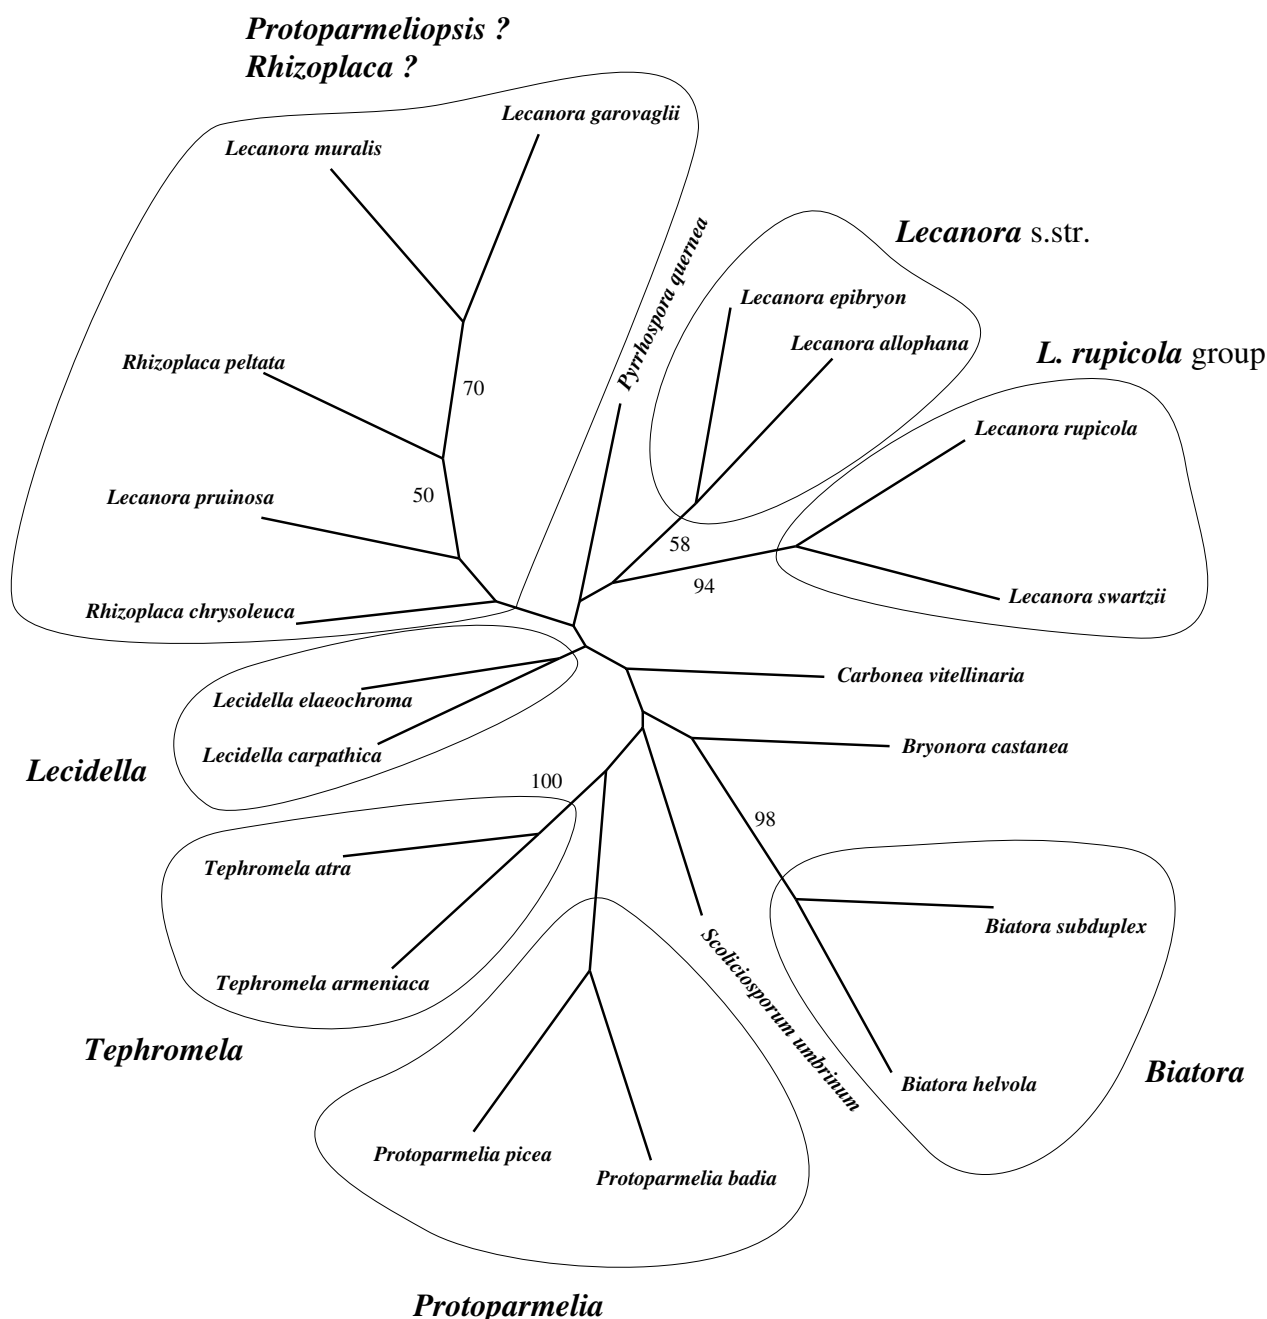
Protoparmeliopsis ?
Rhizoplaca ?

Lecanora garovaglii

Lecanora muralis

Pyrrhospora quernea

Lecanora s.str.

Lecanora epibryon

Lecanora allophana

L. rupicola group

Rhizoplaca peltata

70

Lecanora rupicola

50

Lecanora pruinosa

58

94

Lecanora swartzii

Rhizoplaca chrysoleuca

Carbonea vitellinaria

Lecidella elaeochroma

Lecidella carpathica

Bryonora castanea

Lecidella

100

98

Tephromela atra

Scoliciosporum umbrinum

Biatora subduplex

Tephromela armeniaca

Tephromela

Biatora helvola

Biatora

Protoparmelia picea

Protoparmelia badia

Protoparmelia